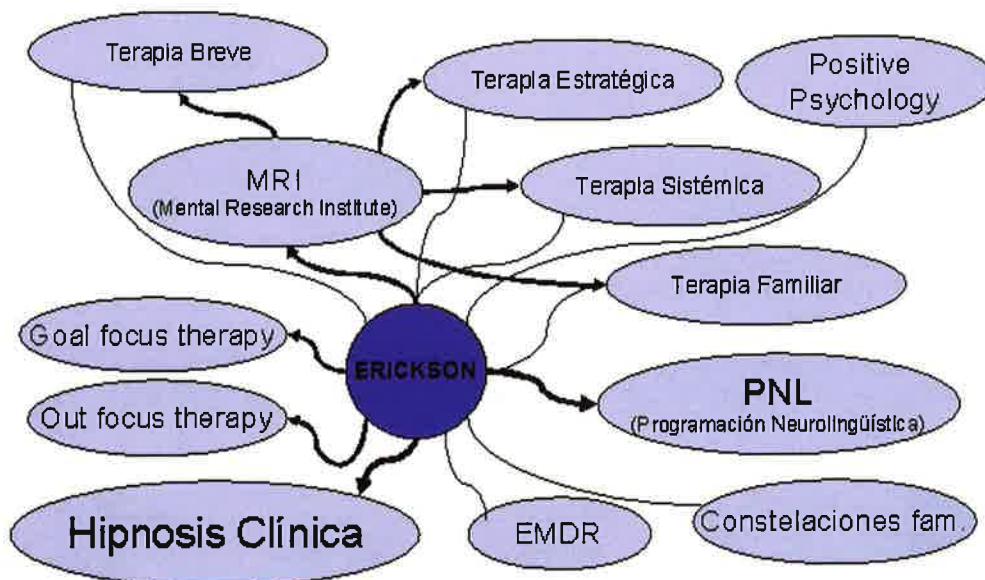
Terapia Breve

Terapia Estratégica

Positive Psychology

MRI
(Mental Research Institute)

Terapia Sistémica

Terapia Familiar

Goal focus therapy

ERICKSON

PNL
(Programación Neurolingüística)

Out focus therapy

Hipnosis Clínica

EMDR

Constelaciones fam.